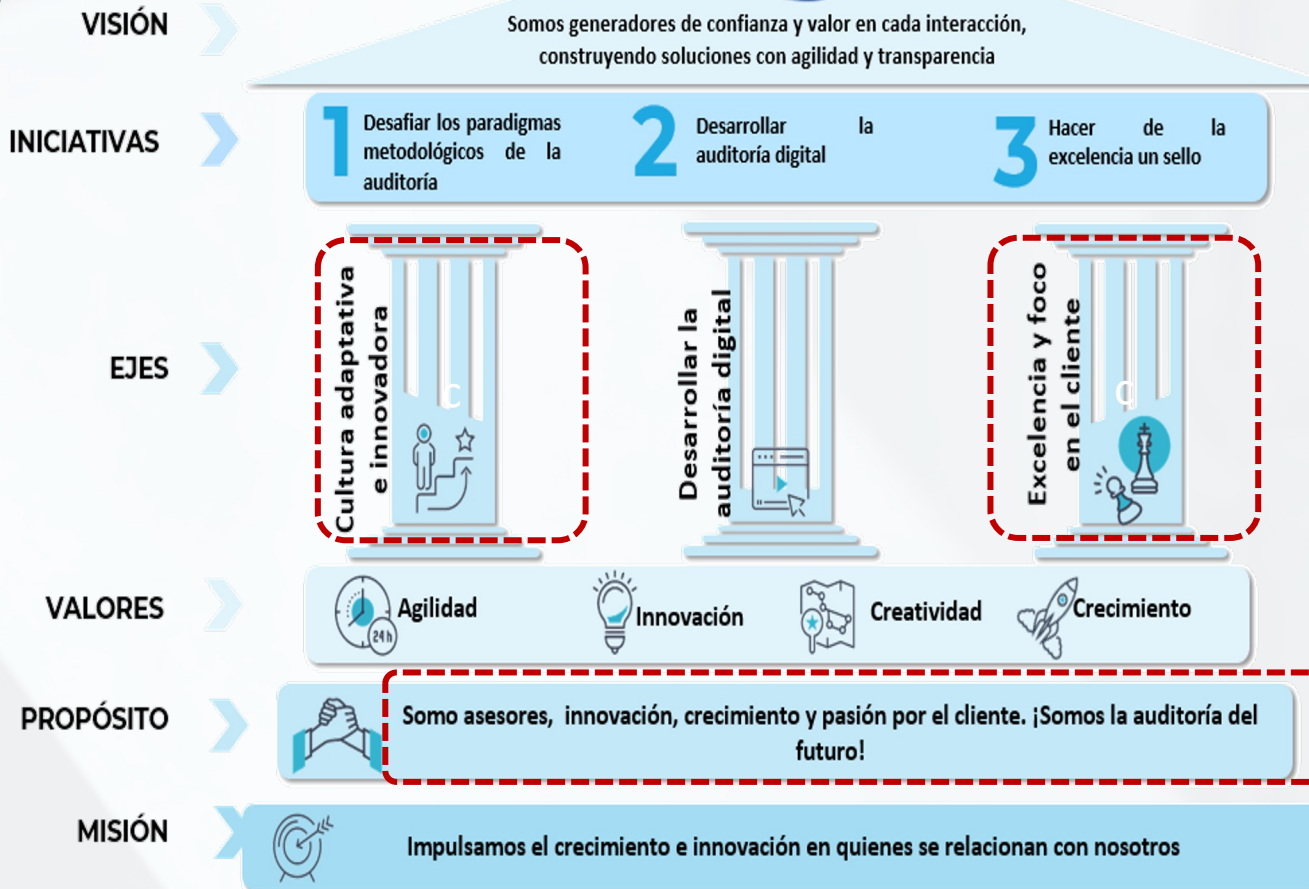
VISIÓN

Somos generadores de confianza y valor en cada interacción, construyendo soluciones con agilidad y transparencia

INICIATIVAS

1 Desafiar los paradigmas metodológicos de la auditoría

2 Desarrollar la auditoría digital

3 Hacer de la excelencia un sello

EJES

Cultura adaptativa e innovadora

Desarrollar la auditoría digital

Excelencia y foco en el cliente

VALORES

Agilidad

24 h

Innovación

Creatividad

Crecimiento

PROPÓSITO

Somo asesores, innovación, crecimiento y pasión por el cliente. ¡Somos la auditoría del futuro!

MISIÓN

Impulsamos el crecimiento e innovación en quienes se relacionan con nosotros